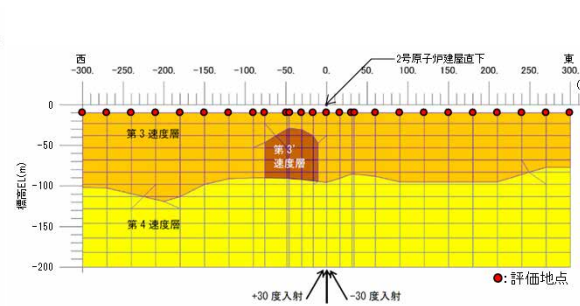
西

東

-300. -250. -200. -150. -100. -50. 0. 50. 100. 150. 200. 250. 300.

2号原子炉建屋直下

0

-50

-100

-150

-200

標高EL(m)

第３速度層

第３'
速度層

第４速度層

●:評価地点

+30 度入射

-30 度入射